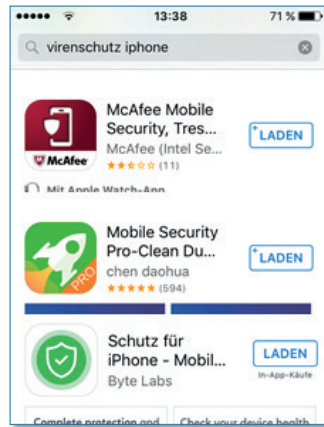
13:38 71 %

virenschutz iphone

McAfee

McAfee Mobile Security, Tres...
McAfee (Intel Se...
(11)
LADEN

Mit Apple Watch-App

PRO

Mobile Security Pro-Clean Du...
chen daohua
(594)
LADEN

Schutz für iPhone - Mobil...
Byte Labs
LADEN
In-App-Käufe

Complete protection and
Check your device health